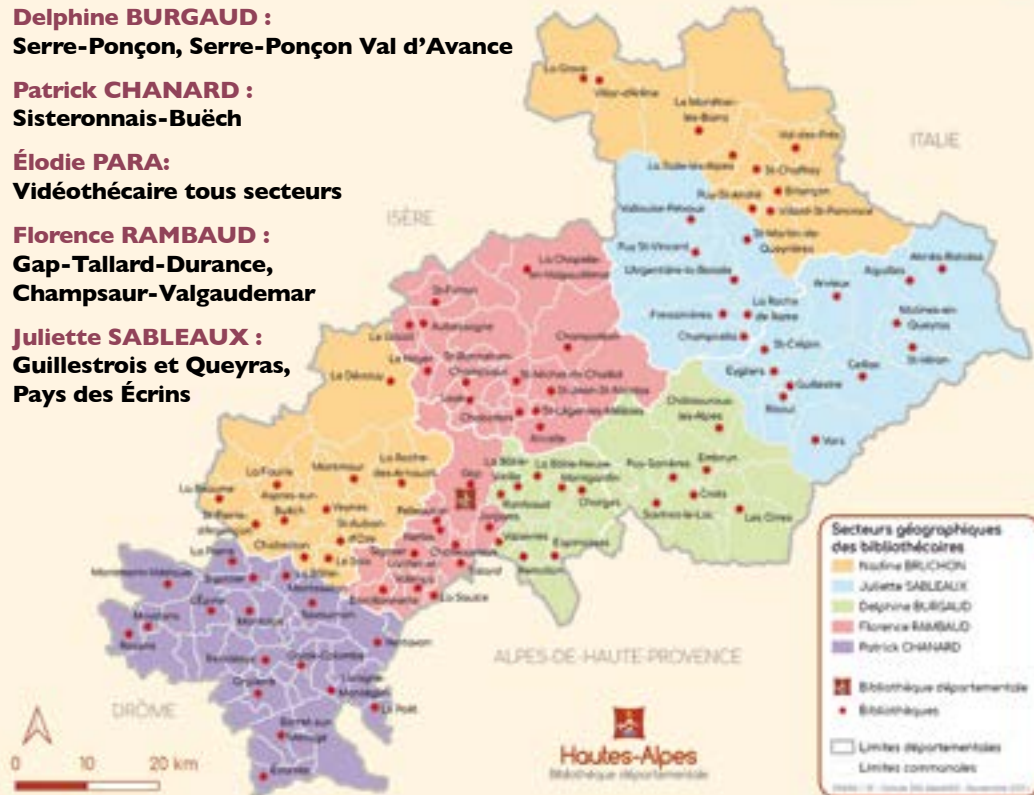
Delphine BURGAUD :
Serre-Ponçon, Serre-Ponçon Val d'Avance

Patrick CHANARD :
Sisteronnais-Buëch

Élodie PARA:
Vidéothécaire tous secteurs

Florence RAMBAUD :
Gap-Tallard-Durance, Champsaur-Valgaudemar

Juliette SABLEAUX :
Guillestrois et Queyras, Pays des Écrins

ITALIE

ISÈRE

ALPES-DE-HAUTE-PROVENCE

DRÔME

La Grave
Villar-d'Arène
Le Monêtier-les-Bains
Val-des-Prés
La Salle-les-Alpes
St-Chaffrey
Briançon
Villard-St-Pancrace
Puy-St-André
Vallouise-Pelvoux
Puy-St-Vincent
St-Martin-de-Queyrières
L'Argentière-la-Bessée
Abriès-Ristolas
Aiguilles
Arvieux
Molines-en-Queyras
St-Véran
La Roche-de-Rame
Freissinières
Champcella
St-Crépin
Eygliers
Guillestre
Réotier
Ceillac
Vars
La Chapelle-en-Valgaudemar
St-Firmin
Aubessagne
Le Glaizil
Le Noyer
Champoléon
St-Bonnet-en-Champsaur
Le Dévoluy
Laye
St-Michel-de-Chaillol
St-Jean-St-Nicolas
Chabottes
St-Léger-les-Mélèzes
Ancelle
Châteauroux-les-Alpes
Embrun
La Bâtie-Neuve
La Bâtie-Vieille
Montgardin
Rambaud
Puy-Sanières
Crots
Chorges
Savines-le-Lac
Les Orres
Gap
La Faurie
Montmaur
La Roche-des-Arnauds
La Beaume
Aspres-sur-Buëch
St-Pierre-d'Argençon
Veynes
Pelleautier
St-Auban-d'Oze
Châteauvieux
Le Saix
La Freissinouse
Jarjayes
Espinasses
Tallard
Remollon
Théus
Serres
Curbans
Le Poët
La Saulce
Lazer
Monêtier-Allemont
Upaix
Ventavon
Barret-sur-Méouge
Éourres
Laragne-Montéglin
Orpierre
Ribiers
Rosans
Moydans
L'Épine
Montmorin
Sigottier
Garde-Colombe
Trescléoux
Le Bersac
Sisteron
Valdoule
Montrond

Secteurs géographiques des bibliothécaires
Nadine BRUCHON
Juliette SABLEAUX
Delphine BURGAUD
Florence RAMBAUD
Patrick CHANARD
Bibliothèque départementale
Bibliothèques
Limites départementales
Limites communales

0 10 20 km

Hautes-Alpes
Bibliothèque départementale

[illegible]